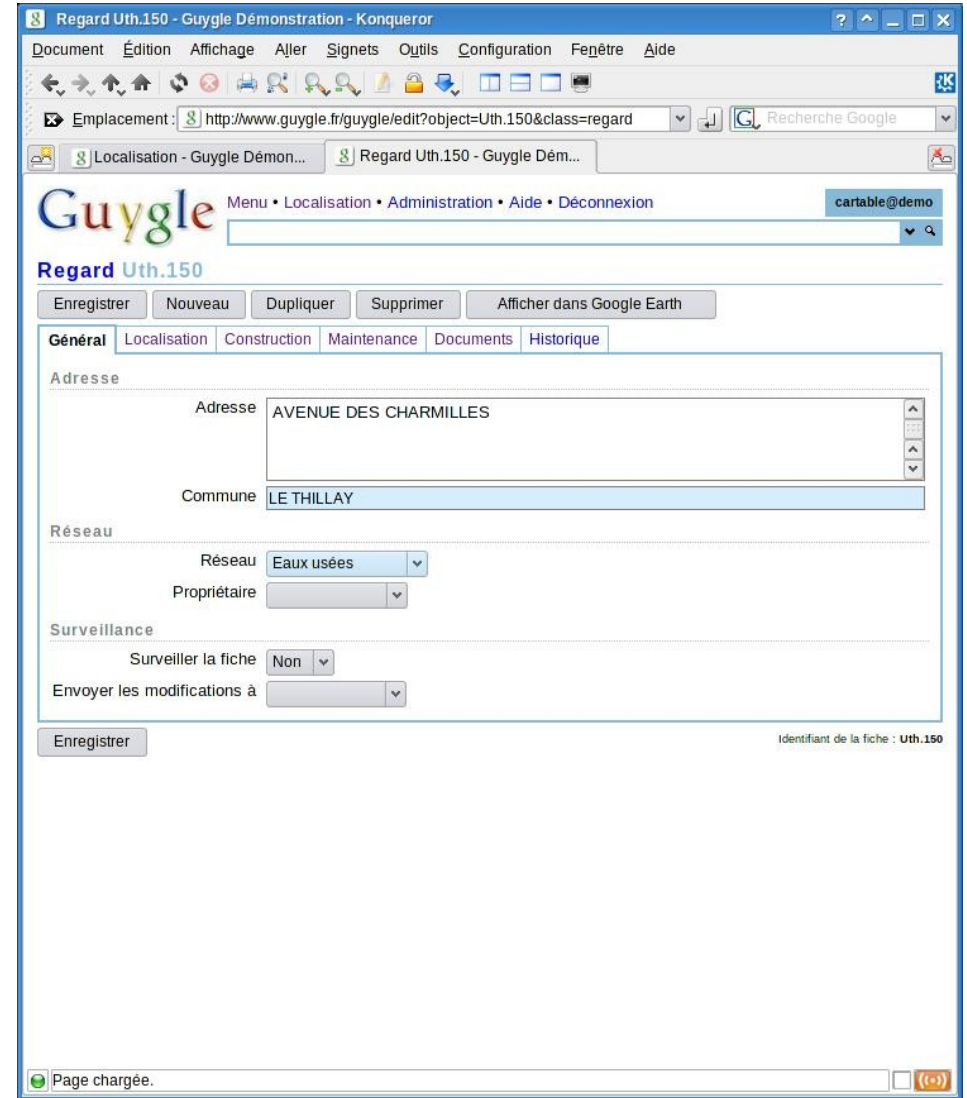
Regard Uth.150 - Guygle Démonstration - Konqueror

Document Édition Affichage Aller Signets Outils Configuration Fenêtre Aide

Emplacement : http://www.guygle.fr/guygle/edit?object=Uth.150&class=regard

Recherche Google

Localisation - Guygle Démon...

Regard Uth.150 - Guygle Dém...

Guygle

Menu • Localisation • Administration • Aide • Déconnexion

cartable@demo

Regard Uth.150

Enregistrer | Nouveau | Dupliquer | Supprimer | Afficher dans Google Earth

Général | Localisation | Construction | Maintenance | Documents | Historique

Adresse

Adresse AVENUE DES CHARMILLES

Commune LE THILLAY

Réseau

Réseau Eaux usées

Propriétaire

Surveillance

Surveiller la fiche Non

Envoyer les modifications à

Enregistrer

Identifiant de la fiche : Uth.150

Page chargée.